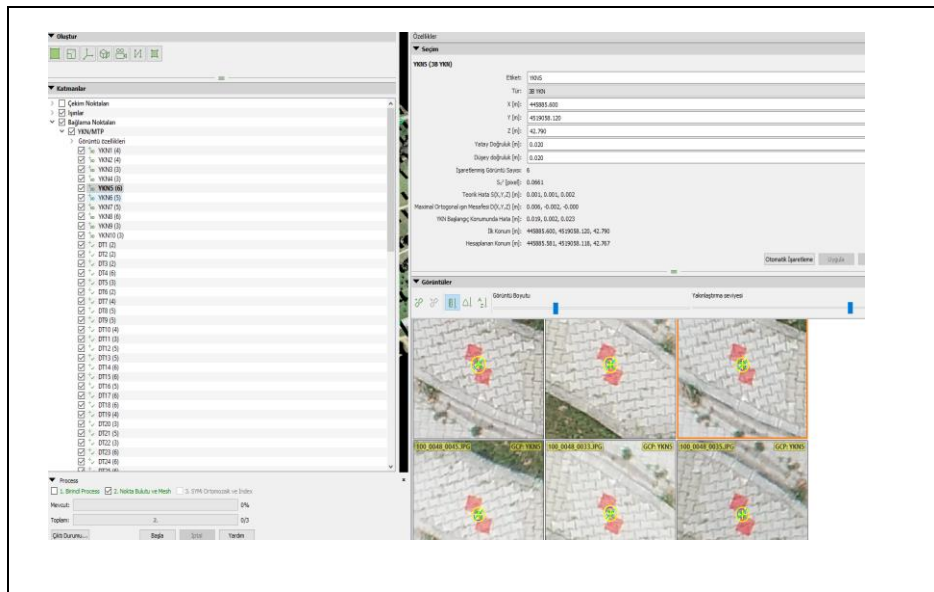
▼ Oluştur

▼ Katmanlar
Çekim Noktaları
İşimler
Bağlama Noktaları
YKN/MTP
Görüntü özellikleri
YKN1 (4)
YKN2 (4)
YKN3 (3)
YKN4 (3)
YKN5 (6)
YKN6 (5)
YKN7 (5)
YKN8 (6)
YKN9 (3)
YKN10 (3)
DT1 (2)
DT2 (2)
DT3 (2)
DT4 (6)
DT5 (3)
DT6 (2)
DT7 (4)
DT8 (5)
DT9 (5)
DT10 (4)
DT11 (3)
DT12 (5)
DT13 (5)
DT14 (6)
DT15 (6)
DT16 (5)
DT17 (6)
DT18 (6)
DT19 (4)
DT20 (3)
DT21 (5)
DT22 (3)
DT23 (6)
DT24 (6)

▼ Process
1. Birincil Process  2. Nokta Bulutu ve Mesh  3. DYM, Ortomozaik ve İndex
Mevcut: 0%
Toplam: 2. 0/3
Çıktı Durumu... Başla İptal Yardım

Özellikler
▼ Seçim
YKN5 (3B YKN)
Etiket: YKN5
Tür: 3B YKN
X [m]: 445885.600
Y [m]: 4519058.120
Z [m]: 42.790
Yatay Doğruluk [m]: 0.020
Düşey doğruluk [m]: 0.020
İşaretlenmiş Görüntü Sayısı: 6
S₀ [pixel]: 0.0661
Teorik Hata S(X,Y,Z) [m]: 0.001, 0.001, 0.002
Maksimal Ortogonal ışın Mesafesi D(X,Y,Z) [m]: 0.006, -0.002, -0.000
YKN Başlangıç Konumunda Hata [m]: 0.019, 0.002, 0.023
İlk Konum [m]: 445885.600, 4519058.120, 42.790
Hesaplanan Konum [m]: 445885.581, 4519058.118, 42.767
Otomatik İşaretleme Uygula

▼ Görüntüler
Görüntü Boyutu
Yakınlaştırma seviyesi
100_0048_0045.JPG GCP: YKN5
100_0048_0033.JPG GCP: YKN5
100_0048_0035.JPG GCP: YKN5